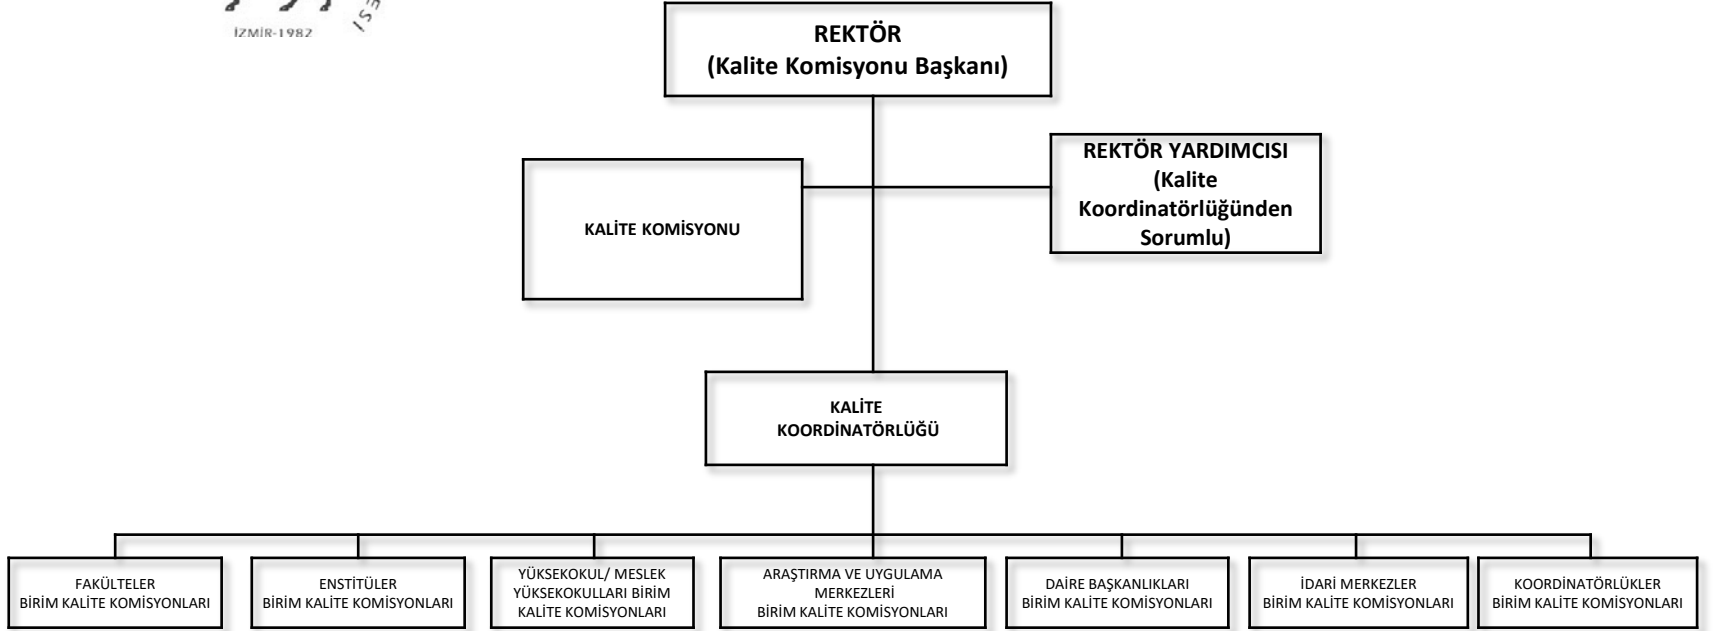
İZMİR-1982

REKTÖR
(Kalite Komisyonu Başkanı)

KALİTE KOMİSYONU

REKTÖR YARDIMCISI
(Kalite Koordinatörlüğünden Sorumlu)

KALİTE KOORDİNATÖRLÜĞÜ

FAKÜLTELER
BİRİM KALİTE KOMİSYONLARI

ENSTİTÜLER
BİRİM KALİTE KOMİSYONLARI

YÜKSEKOKUL/ MESLEK YÜKSEKOKULLARI BİRİM KALİTE KOMİSYONLARI

ARAŞTIRMA VE UYGULAMA MERKEZLERİ
BİRİM KALİTE KOMİSYONLARI

DAİRE BAŞKANLIKLARI
BİRİM KALİTE KOMİSYONLARI

İDARİ MERKEZLER
BİRİM KALİTE KOMİSYONLARI

KOORDİNATÖRLÜKLER
BİRİM KALİTE KOMİSYONLARI